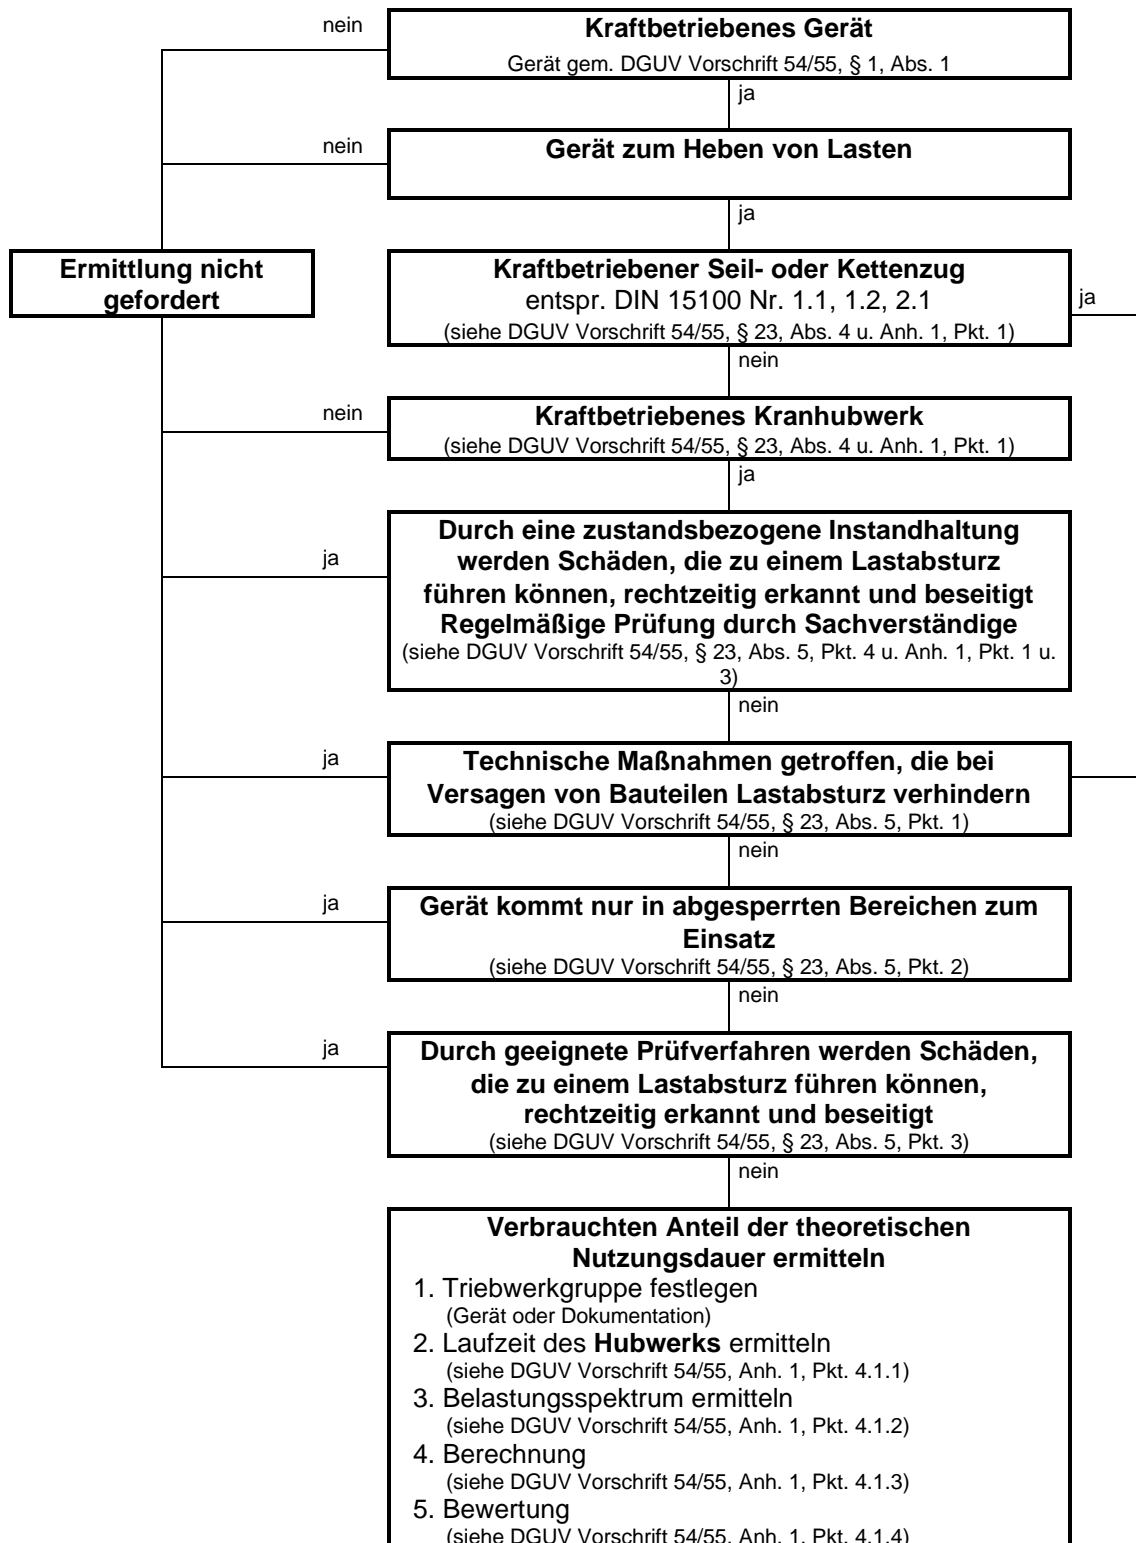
nein

**Kraftbetriebenes Gerät**
Gerät gem. DGUV Vorschrift 54/55, § 1, Abs. 1

ja

nein

**Gerät zum Heben von Lasten**

ja

**Ermittlung nicht gefordert**

**Kraftbetriebener Seil- oder Kettenzug**
entspr. DIN 15100 Nr. 1.1, 1.2, 2.1
(siehe DGUV Vorschrift 54/55, § 23, Abs. 4 u. Anh. 1, Pkt. 1)

ja

nein

nein

**Kraftbetriebenes Kranhubwerk**
(siehe DGUV Vorschrift 54/55, § 23, Abs. 4 u. Anh. 1, Pkt. 1)

ja

ja

**Durch eine zustandsbezogene Instandhaltung werden Schäden, die zu einem Lastabsturz führen können, rechtzeitig erkannt und beseitigt Regelmäßige Prüfung durch Sachverständige**
(siehe DGUV Vorschrift 54/55, § 23, Abs. 5, Pkt. 4 u. Anh. 1, Pkt. 1 u. 3)

nein

ja

**Technische Maßnahmen getroffen, die bei Versagen von Bauteilen Lastabsturz verhindern**
(siehe DGUV Vorschrift 54/55, § 23, Abs. 5, Pkt. 1)

nein

ja

**Gerät kommt nur in abgesperrten Bereichen zum Einsatz**
(siehe DGUV Vorschrift 54/55, § 23, Abs. 5, Pkt. 2)

nein

ja

**Durch geeignete Prüfverfahren werden Schäden, die zu einem Lastabsturz führen können, rechtzeitig erkannt und beseitigt**
(siehe DGUV Vorschrift 54/55, § 23, Abs. 5, Pkt. 3)

nein

**Verbrauchten Anteil der theoretischen Nutzungsdauer ermitteln**
1. Triebwerkgruppe festlegen
(Gerät oder Dokumentation)
2. Laufzeit des **Hubwerks** ermitteln
(siehe DGUV Vorschrift 54/55, Anh. 1, Pkt. 4.1.1)
3. Belastungsspektrum ermitteln
(siehe DGUV Vorschrift 54/55, Anh. 1, Pkt. 4.1.2)
4. Berechnung
(siehe DGUV Vorschrift 54/55, Anh. 1, Pkt. 4.1.3)
5. Bewertung
(siehe DGUV Vorschrift 54/55, Anh. 1, Pkt. 4.1.4)